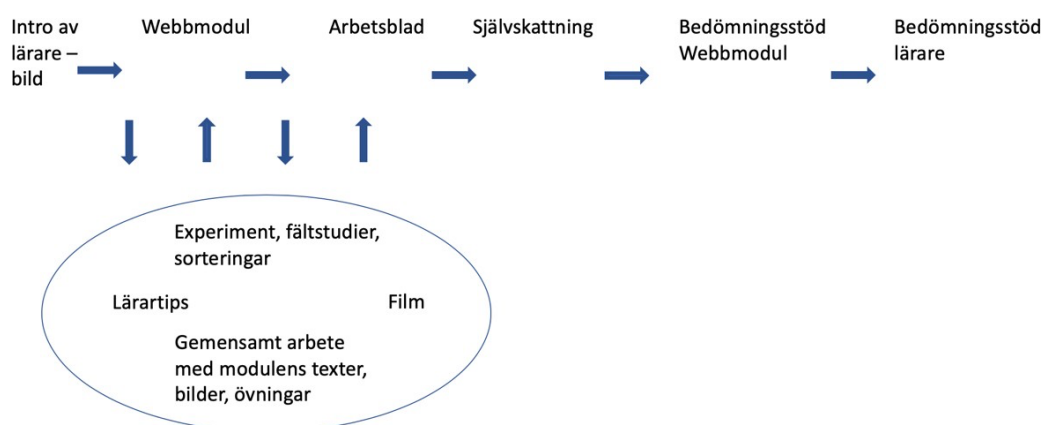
Intro av lärare – bild

Webbmodul

Arbetsblad

Självskattning

Bedömningsstöd Webbmodul

Bedömningsstöd lärare

Experiment, fältstudier, sorteringar

Lärartips

Film

Gemensamt arbete med modulens texter, bilder, övningar